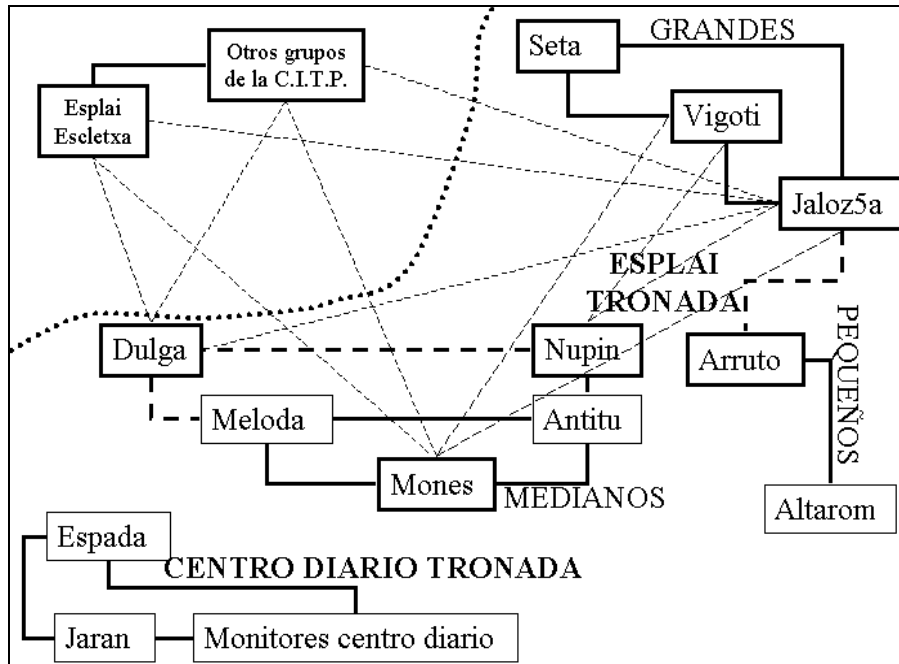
Otros grupos de la C.I.T.P.

Esplai Escletxa

Seta

GRANDES

Vigoti

Jaloz5a

ESPLAI TRONADA

PEQUEÑOS

Dulga

Nupin

Arruto

Meloda

Antitu

Mones

MEDIANOS

Altarom

Espada

CENTRO DIARIO TRONADA

Jaran

Monitores centro diario